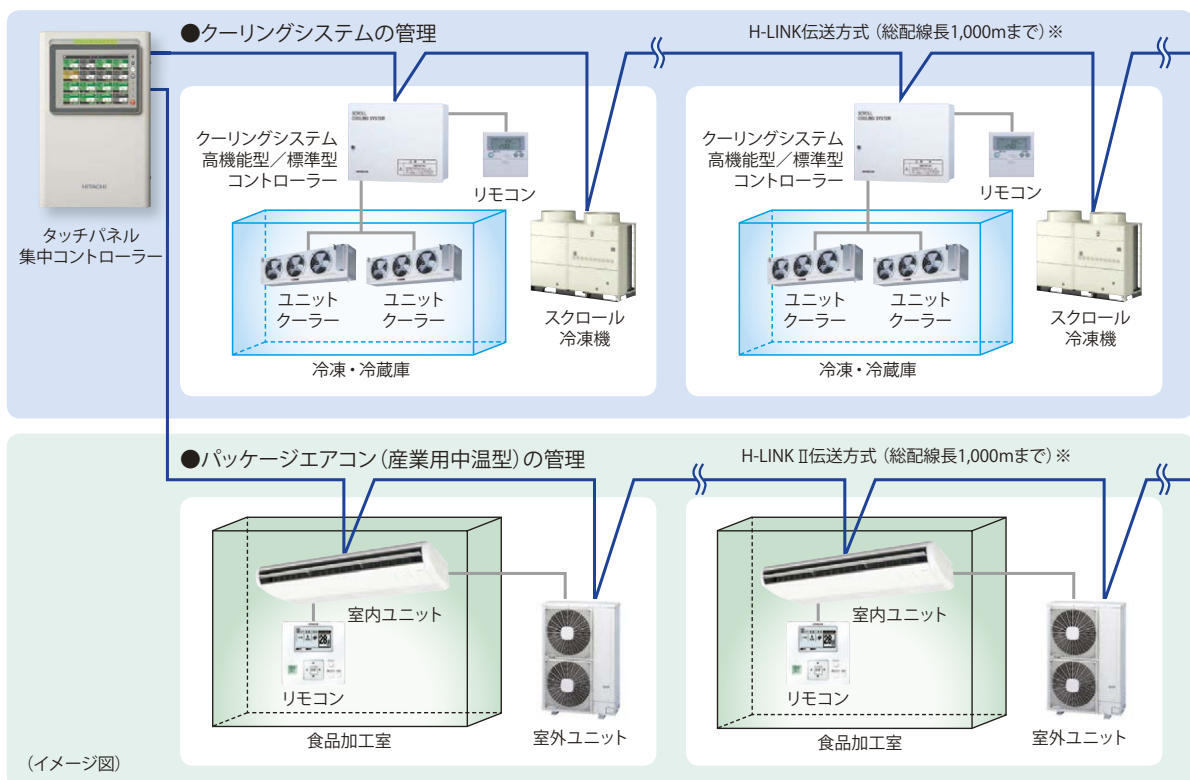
●クーリングシステムの管理

H-LINK伝送方式（総配線長1,000mまで）※

タッチパネル
集中コントローラー

HITACHI

クーリングシステム
高機能型／標準型
コントローラー

リモコン

ユニット
クーラー

ユニット
クーラー

スクロール
冷凍機

冷凍・冷蔵庫

クーリングシステム
高機能型／標準型
コントローラー

リモコン

ユニット
クーラー

ユニット
クーラー

スクロール
冷凍機

冷凍・冷蔵庫

●パッケージエアコン（産業用中温型）の管理

H-LINK Ⅱ伝送方式（総配線長1,000mまで）※

室内ユニット

リモコン

食品加工室

室外ユニット

室内ユニット

リモコン

食品加工室

室外ユニット

（イメージ図）